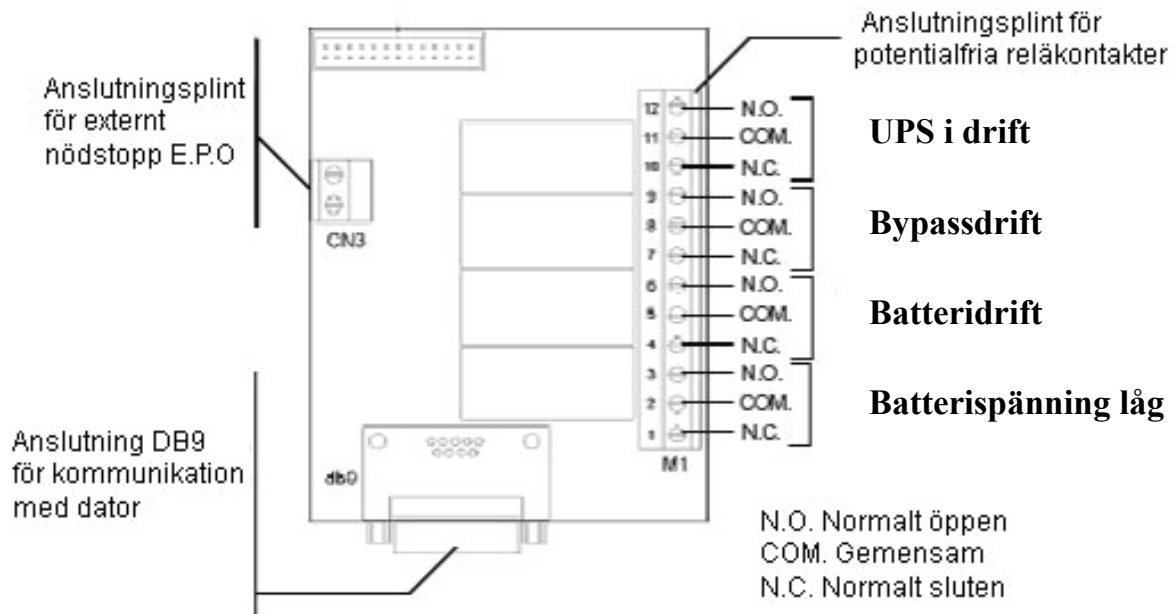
Anslutningsplint för potentialfria reläkontakter

Anslutningsplint för externt nödstopp E.P.O

CN3

12 N.O.
11 COM.
10 N.C.

UPS i drift

9 N.O.
8 COM.
7 N.C.

Bypassdrift

6 N.O.
5 COM.
4 N.C.

Batteridrift

3 N.O.
2 COM.
1 N.C.

Batterispänning låg

M1

Anslutning DB9 för kommunikation med dator

db9

N.O. Normalt öppen
COM. Gemensam
N.C. Normalt sluten